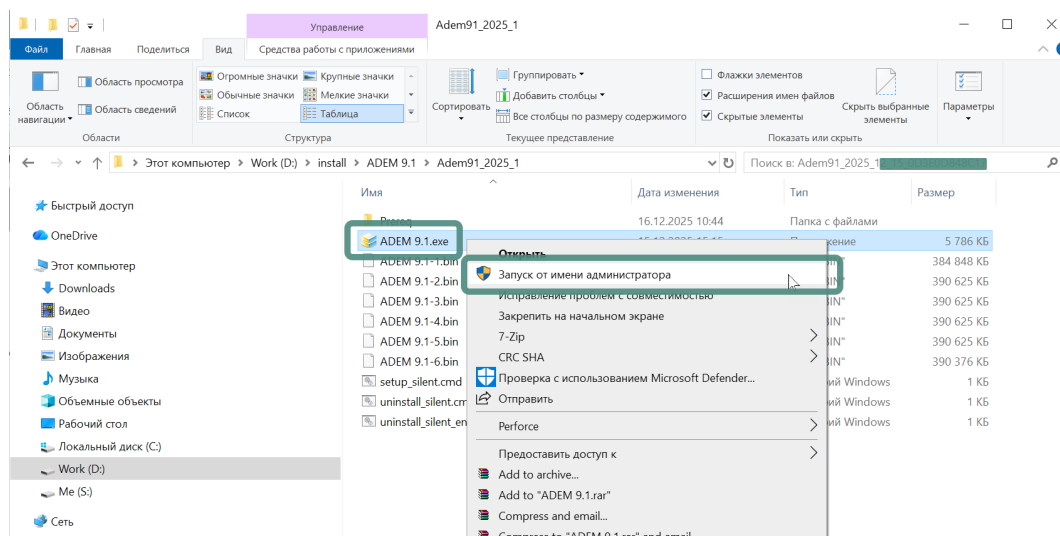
Управление
Adem91_2025_1
Файл
Главная
Поделиться
Вид
Средства работы с приложениями
Область навигации
Область просмотра
Область сведений
Области
Огромные значки
Крупные значки
Обычные значки
Мелкие значки
Список
Таблица
Структура
Сортировать
Группировать
Добавить столбцы
Все столбцы по размеру содержимого
Текущее представление
Флажки элементов
Расширения имен файлов
Скрытые элементы
Скрыть выбранные элементы
Показать или скрыть
Параметры

Этот компьютер > Work (D:) > install > ADEM 9.1 > Adem91_2025_1
Поиск в: Adem91_2025_1

Быстрый доступ
OneDrive
Этот компьютер
Downloads
Видео
Документы
Изображения
Музыка
Объемные объекты
Рабочий стол
Локальный диск (C:)
Work (D:)
Me (S:)
Сеть

| Имя | Дата изменения | Тип | Размер |
|---|---|---|---|
| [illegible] | 16.12.2025 10:44 | Папка с файлами | |
| ADEM 9.1.exe | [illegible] | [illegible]ение | 5 786 КБ |
| ADEM 9.1-1.bin | | | 384 848 КБ |
| ADEM 9.1-2.bin | | BIN" | 390 625 КБ |
| ADEM 9.1-3.bin | | BIN" | 390 625 КБ |
| ADEM 9.1-4.bin | | BIN" | 390 625 КБ |
| ADEM 9.1-5.bin | | BIN" | 390 625 КБ |
| ADEM 9.1-6.bin | | BIN" | 390 376 КБ |
| setup_silent.cmd | | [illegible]ий Windows | 1 КБ |
| uninstall_silent.cm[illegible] | | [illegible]ий Windows | 1 КБ |
| uninstall_silent_en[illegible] | | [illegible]ий Windows | 1 КБ |

Открыть
Запуск от имени администратора
Исправление проблем с совместимостью
Закрепить на начальном экране
7-Zip
CRC SHA
Проверка с использованием Microsoft Defender...
Отправить
Perforce
Предоставить доступ к
Add to archive...
Add to "ADEM 9.1.rar"
Compress and email...
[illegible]